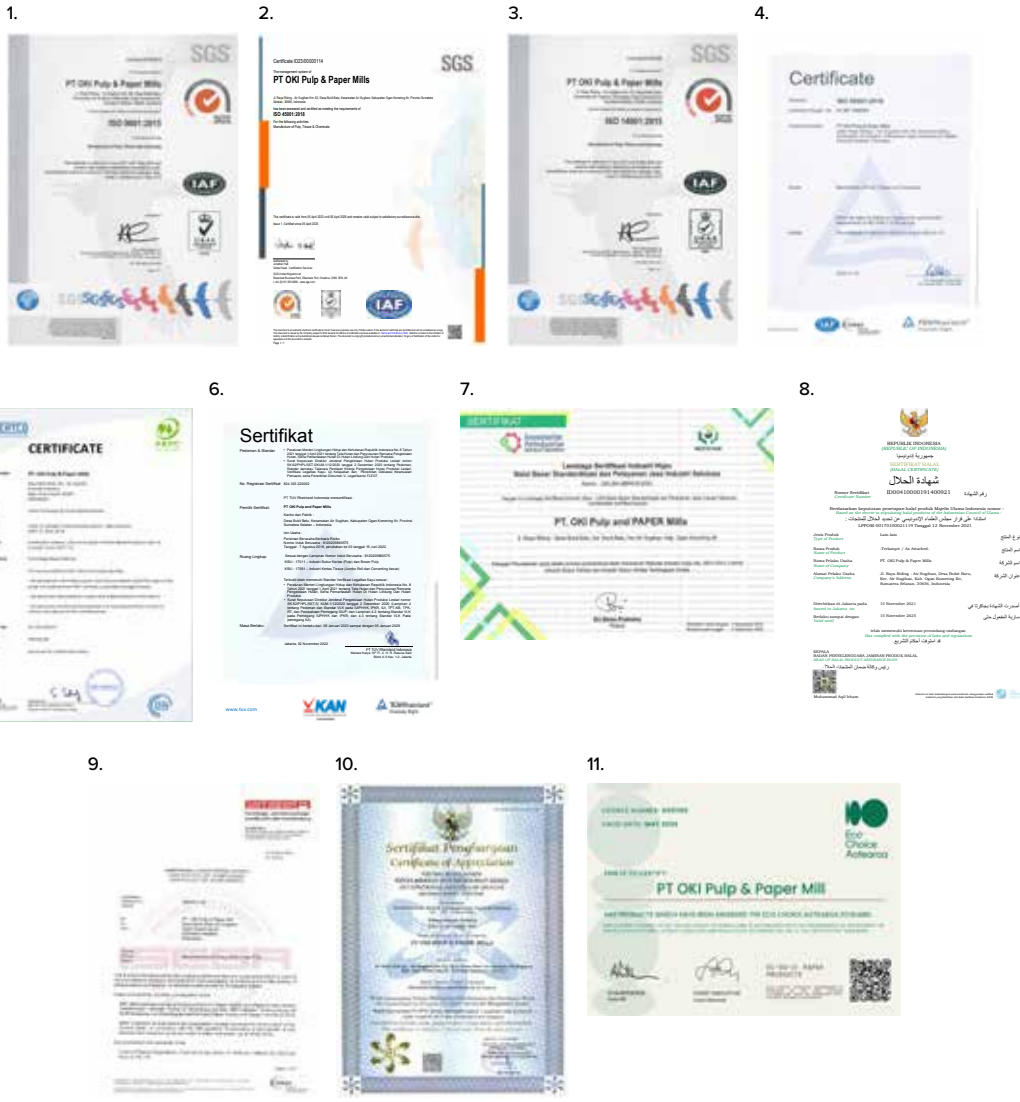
1.

SGS

PT OKI Pulp & Paper Mills

ISO 9001:2015

IAF

2.

SGS

PT OKI Pulp & Paper Mills

ISO 45001:2018

IAF

3.

SGS

PT OKI Pulp & Paper Mills

ISO 14001:2015

IAF

4.

Certificate

5.

CERTIFICATE

6.

Sertifikat

PT OKI Pulp and Paper Mills

Jakarta, 02 November 2022

PT TÜV Rheinland Indonesia

www.tuv.com

KAN

TÜVRheinland

7.

SERTIFIKAT

Lembaga Sertifikasi Industri Hijau
Balai Besar Standardisasi dan Pelayanan Jasa Industri Selulosa

PT. OKI Pulp and PAPER Mills

8.

REPUBLIK INDONESIA
(REPUBLIC OF INDONESIA)
جمهورية إندونيسيا

SERTIFIKAT HALAL
(HALAL CERTIFICATE)
شهادة الحلال

Nomor Sertifikat
Certificate Number
ID00410000191400921
رقم الشهادة

Berdasarkan ketetapan penetapan kehalalan produk Majelis Ulama Indonesia nomor :
LPPOM-00170100921119 Tanggal 12 November 2021

Jenis Produk
Type of Product
Lain-lain
نوع المنتج

Nama Produk
Name of Product
Tebangan / As Attached
اسم المنتج

Nama Pelaku Usaha
Name of Company
PT. OKI Pulp & Paper Mills
اسم الشركة

Alamat Pelaku Usaha
Company's Address
Jl. Raya Bitung - Air Sugihan, Desa Bukit Batu, Kec. Air Sugihan, Kab. Ogan Komering Ilir, Sumatera Selatan, 30656, Indonesia
عنوان الشركة

Diterbitkan di Jakarta pada
Issued in Jakarta, on
15 November 2021

Berlaku sampai dengan
Valid until
15 November 2025

KEPALA
BADAN PENYELENGGARA JAMINAN PRODUK HALAL

Muhammad Aqil Irham

9.

10.

Sertifikat Penghargaan
Certificate of Appreciation

11.

ECO Choice Aotearoa

PT OKI Pulp & Paper Mill